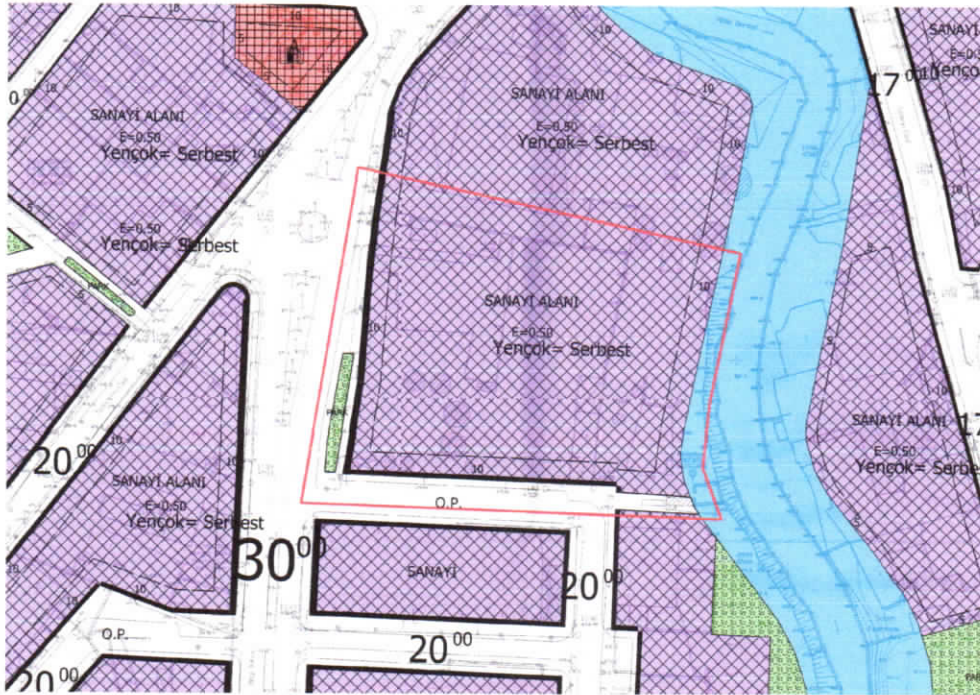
SANAYİ
17
Yençok

SANAYİ ALANI
E=0.50
Yençok= Serbest

SANAYİ ALANI
E=0.50
Yençok= Serbest

E=0.50
Yençok= Serbest

SANAYİ ALANI
E=0.50
Yençok= Serbest

PARK

PARK

20.00

SANAYİ ALANI
E=0.50
Yençok= Serbest

SANAYİ ALANI
E=0.50
Yençok= Serbest

O.P.

30.00

SANAYİ

20.00

O.P.

20.00

20.00